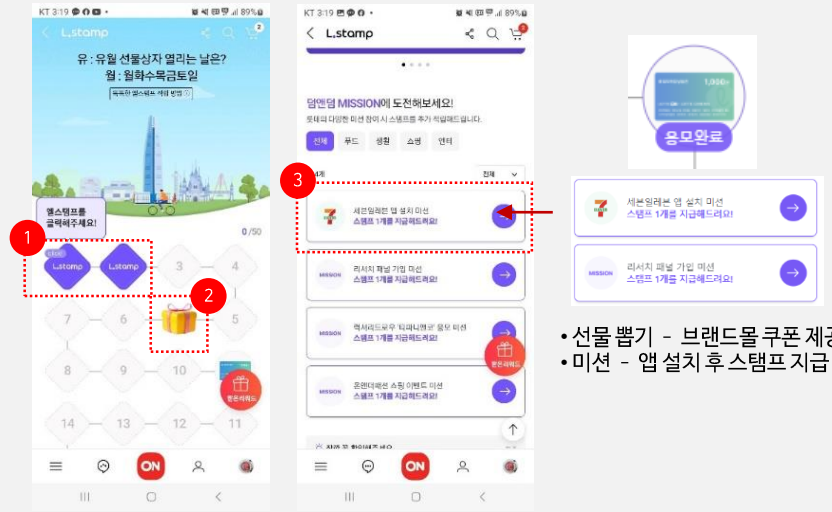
KT 3:19 89%

L.stamp

유 : 유월 선물상자 열리는 날은?
월 : 월화수목금토일

엘스탬프를 클릭해주세요!

0/50

L.stamp L.stamp 3 4

7 6 5

8 9 10

14 13 12 11

1

2

ON

KT 3:19 89%

L.stamp

덤앤덤 MISSION에 도전해보세요!

롯데의 다양한 미션 참여 시 스탬프 추가 적립해드립니다.

전체 푸드 생활 쇼핑 엔터

전체

3

세븐일레븐 앱 설치 미션
스탬프 1개를 지급해드려요!

MISSION 리서치 패널 가입 미션
스탬프 1개를 지급해드려요!

MISSION
스탬프 1개를 지급해드려요!

MISSION 롯데ON 쇼핑 이벤트 미션
스탬프 1개를 지급해드려요!

ON

응모완료

세븐일레븐 앱 설치 미션
스탬프 1개를 지급해드려요!

MISSION 리서치 패널 가입 미션
스탬프 1개를 지급해드려요!

• 선물 뽑기 - 브랜드몰 쿠폰 제공
• 미션 - 앱 설치 후 스탬프 지급